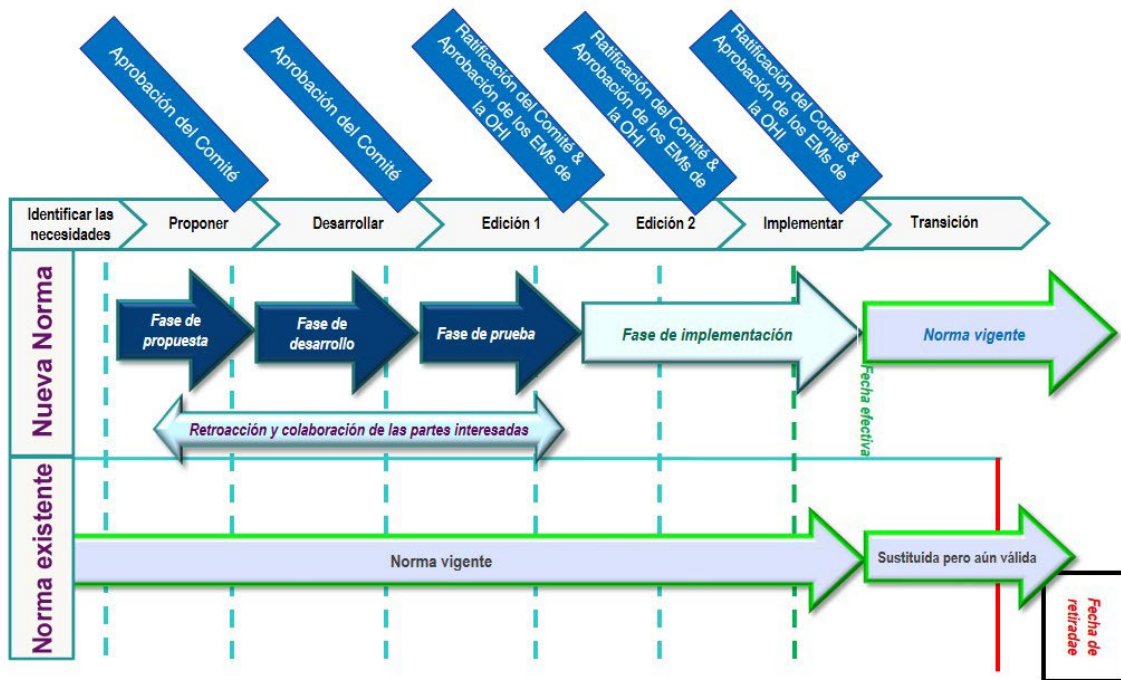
Aprobación del Comité

Aprobación del Comité

Ratificación del Comité & Aprobación de los EMs de la OHI

Ratificación del Comité & Aprobación de los EMs de la OHI

Ratificación del Comité & Aprobación de los EMs de la OHI

Identificar las necesidades

Proponer

Desarrollar

Edición 1

Edición 2

Implementar

Transición

Nueva Norma

Fase de propuesta

Fase de desarrollo

Fase de prueba

Fase de implementación

Norma vigente

Fecha efectiva

Retroacción y colaboración de las partes interesadas

Norma existente

Norma vigente

Sustituida pero aún válida

Fecha de retiradae